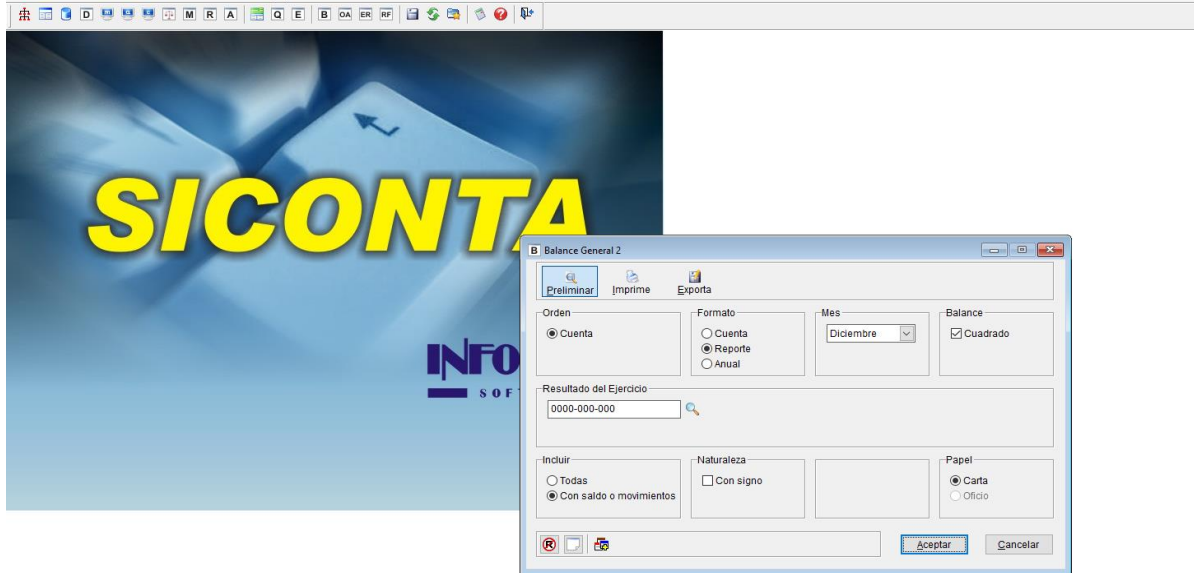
D M R A Q E B OA ER RF

SICONTA

INFO
SOF

B Balance General 2

Preliminar Imprime Exporta

Orden
Cuenta

Formato
Cuenta
Reporte
Anual

Mes
Diciembre

Balance
Cuadrado

Resultado del Ejercicio
0000-000-000

Incluir
Todas
Con saldo o movimientos

Naturaleza
Con signo

Papel
Carta
Oficio

Aceptar Cancelar